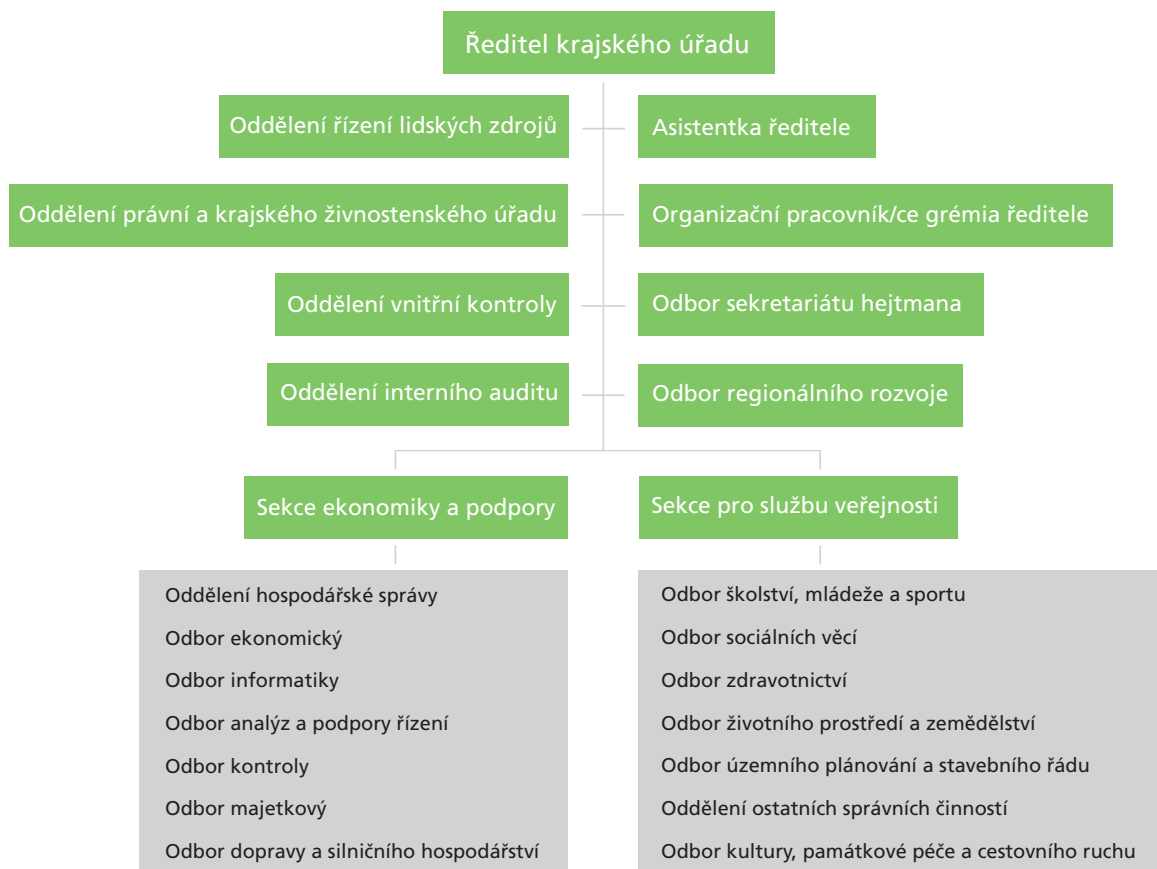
Ředitel krajského úřadu

Oddělení řízení lidských zdrojů

Asistentka ředitele

Oddělení právní a krajského živnostenského úřadu

Organizační pracovník/ce grémia ředitele

Oddělení vnitřní kontroly

Odbor sekretariátu hejtmana

Oddělení interního auditu

Odbor regionálního rozvoje

Sekce ekonomiky a podpory

Sekce pro službu veřejnosti

Oddělení hospodářské správy
Odbor ekonomický
Odbor informatiky
Odbor analýz a podpory řízení
Odbor kontroly
Odbor majetkový
Odbor dopravy a silničního hospodářství

Odbor školství, mládeže a sportu
Odbor sociálních věcí
Odbor zdravotnictví
Odbor životního prostředí a zemědělství
Odbor územního plánování a stavebního řádu
Oddělení ostatních správních činností
Odbor kultury, památkové péče a cestovního ruchu